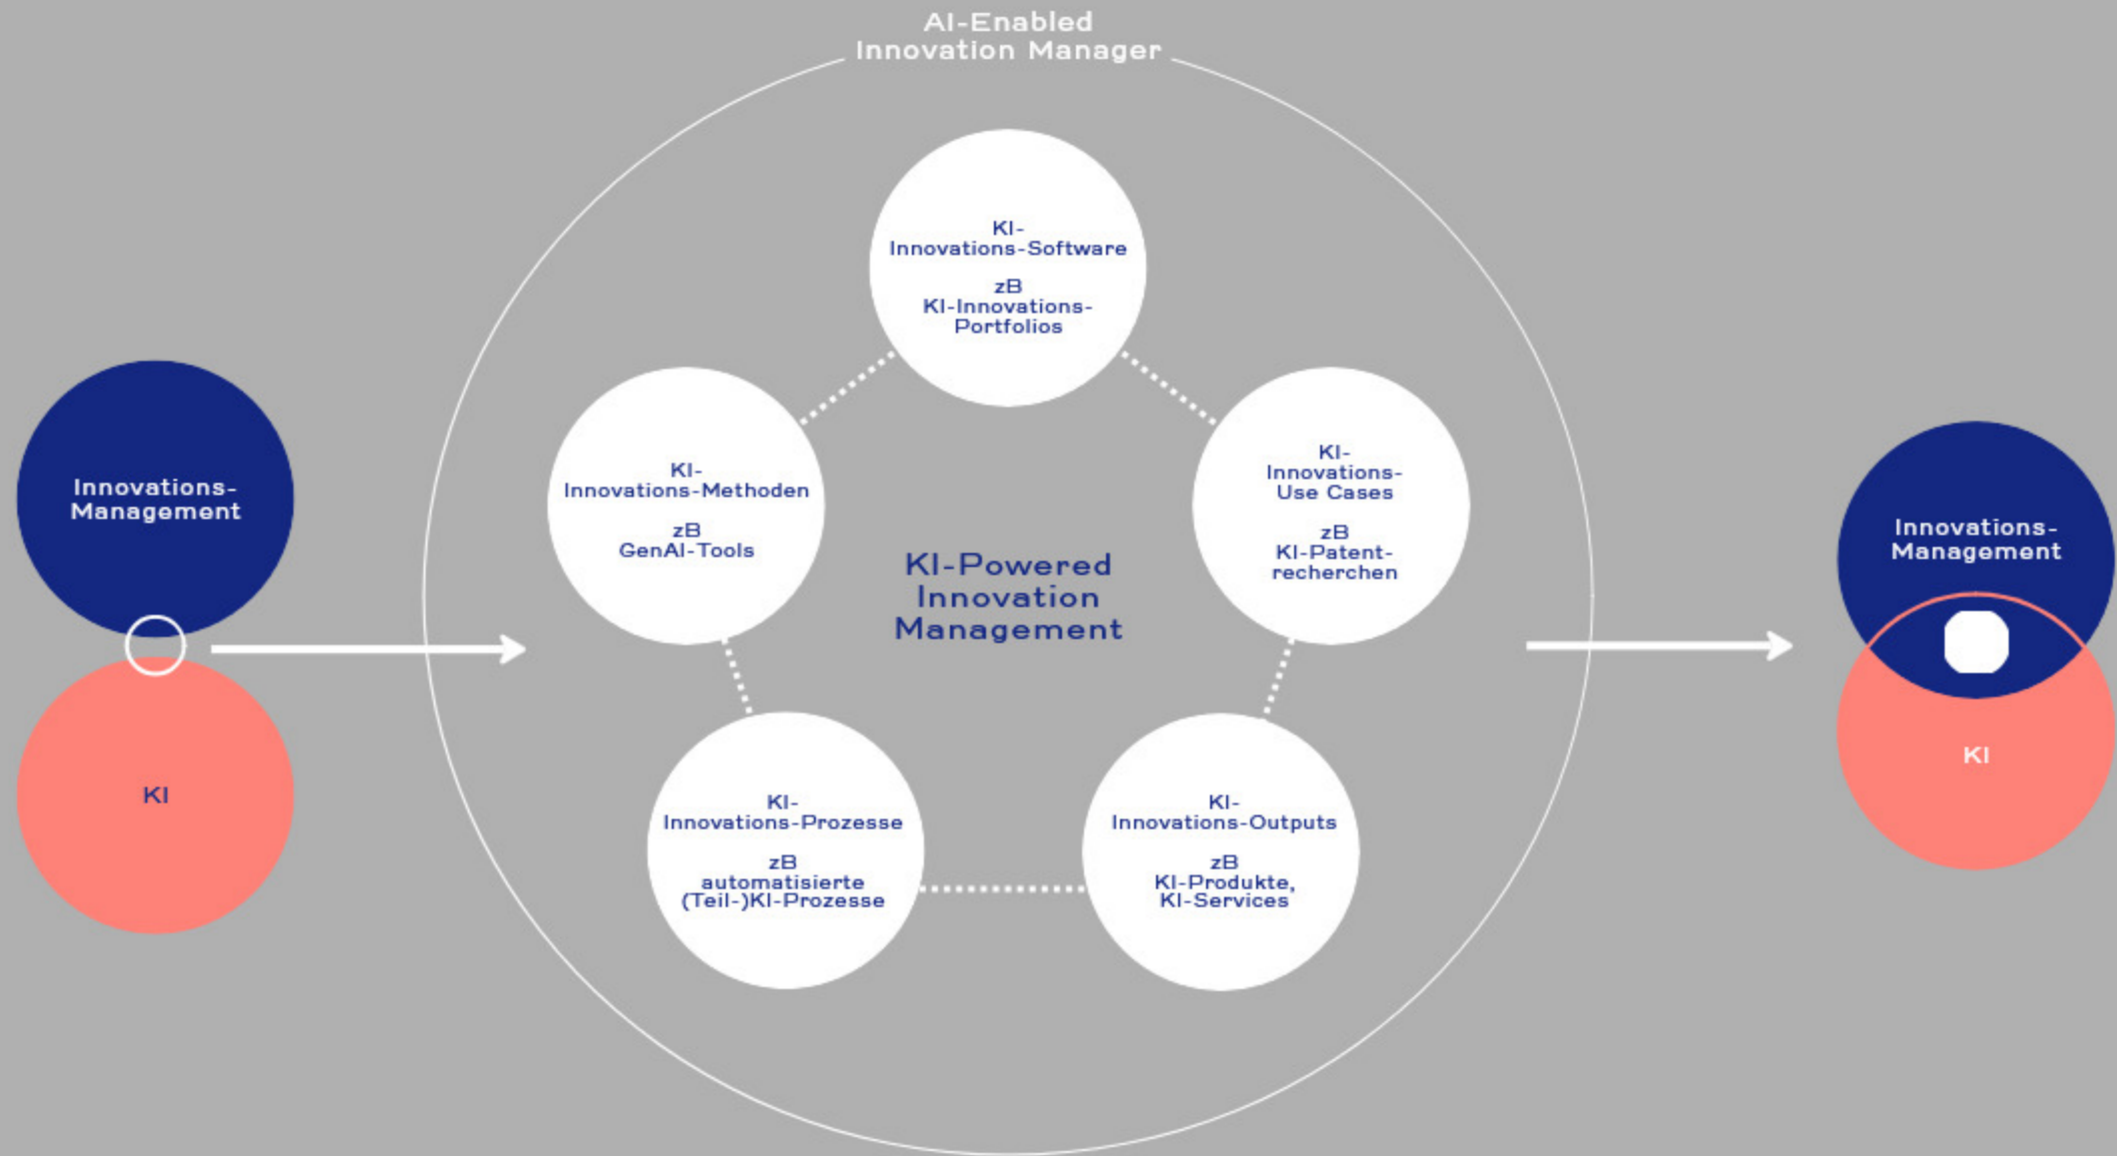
AI-Enabled
Innovation Manager

Innovations-Management

KI

KI-Innovations-Software

zB KI-Innovations-Portfolios

KI-Innovations-Methoden

zB GenAI-Tools

KI-Innovations-Use Cases

zB KI-Patentrecherchen

KI-Powered Innovation Management

KI-Innovations-Prozesse

zB automatisierte (Teil-)KI-Prozesse

KI-Innovations-Outputs

zB KI-Produkte, KI-Services

Innovations-Management

KI